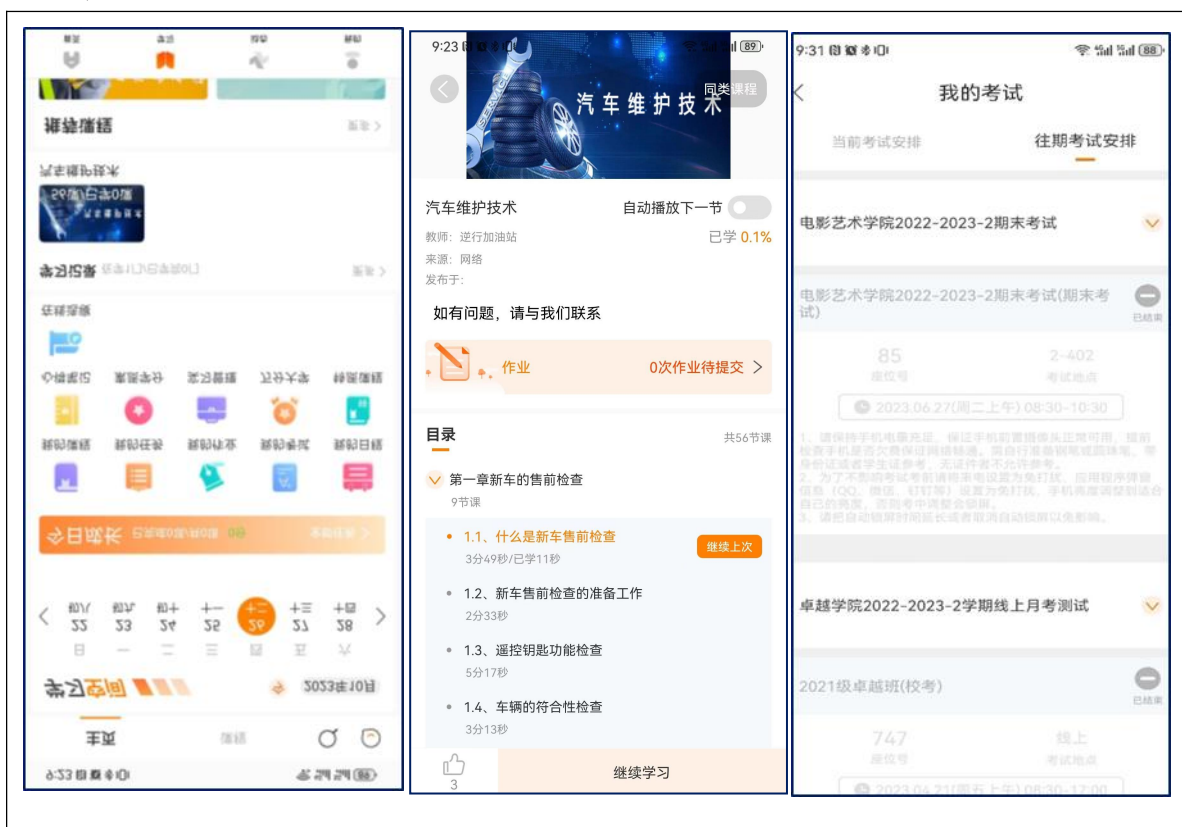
9:23
同类课程
汽车维护技术
汽车维护技术
自动播放下一节
教师：逆行加油站
已学 0.1%
来源：网络
发布于：
如有问题，请与我们联系
作业
0次作业待提交 >
目录
共56节课
第一章新车的售前检查
9节课
1.1、什么是新车售前检查
3分49秒/已学11秒
继续上次
1.2、新车售前检查的准备工作
2分33秒
1.3、遥控钥匙功能检查
5分17秒
1.4、车辆的符合性检查
3分13秒
3
继续学习

9:31
88
我的考试
当前考试安排
往期考试安排
电影艺术学院2022-2023-2期末考试
电影艺术学院2022-2023-2期末考试(期末考试)
已结束
85
座位号
2-402
考试地点
2023.06.27(周二上午) 08:30-10:30
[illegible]
卓越学院2022-2023-2学期线上月考测试
2021级卓越班(校考)
已结束
747
座位号
线上
考试地点
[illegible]